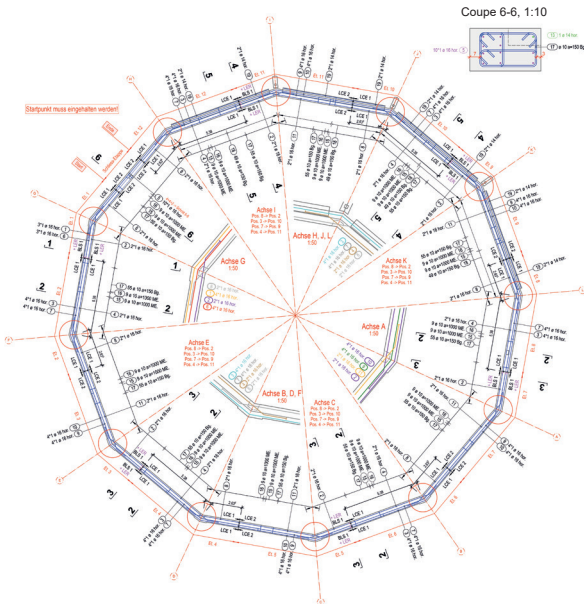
Coupe 6-6, 1:10

Startpunkt muss eingehalten werden!

Achse I
Pos. 5 → Pos. 2
Pos. 3 → Pos. 10
Pos. 7 → Pos. 9
Pos. 4 → Pos. 11

Achse H, J, L
1:50

Achse G
1:50

Achse K
Pos. 6 → Pos. 2
Pos. 3 → Pos. 10
Pos. 7 → Pos. 9
Pos. 4 → Pos. 11

Achse A
1:50

Achse E
Pos. 6 → Pos. 2
Pos. 3 → Pos. 10
Pos. 7 → Pos. 9
Pos. 4 → Pos. 11

Achse B, D, F
1:50

Achse C
Pos. 6 → Pos. 2
Pos. 3 → Pos. 10
Pos. 7 → Pos. 9
Pos. 4 → Pos. 11

LCE 1
LCE 2
BLS 1
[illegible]